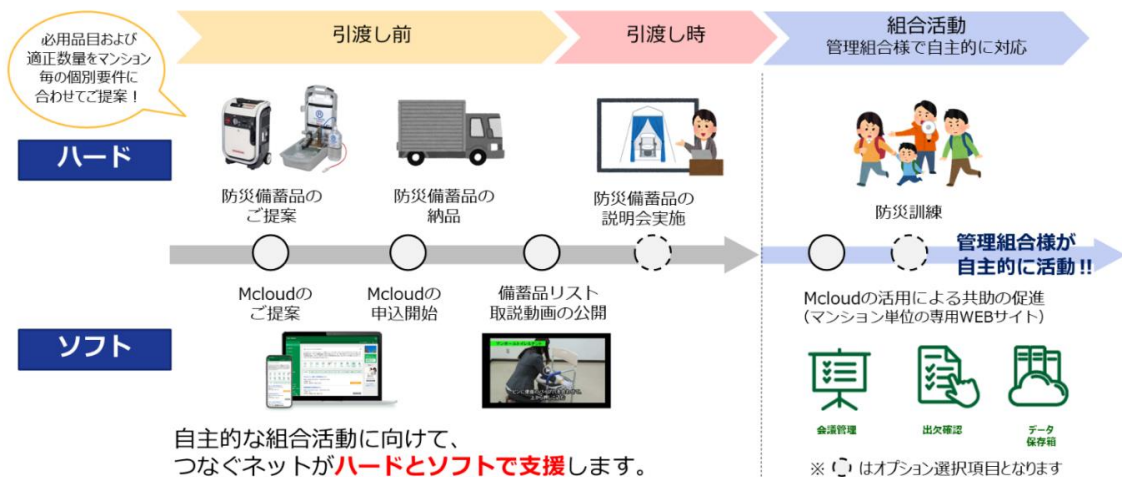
必用品目および適正数量をマンション毎の個別要件に合わせてご提案！

引渡し前

引渡し時

組合活動
管理組合様で自主的に対応

ハード

防災備蓄品のご提案

防災備蓄品の納品

防災備蓄品の説明会実施

防災訓練

管理組合様が自主的に活動!!

Mcloudのご提案

Mcloudの申込開始

備蓄品リスト取説動画の公開

Mcloudの活用による共助の促進
（マンション単位の専用WEBサイト）

ソフト

会議管理

出欠確認

データ保存箱

自主的な組合活動に向けて、
つなぐネットがハードとソフトで支援します。

※ はオプション選択項目となります